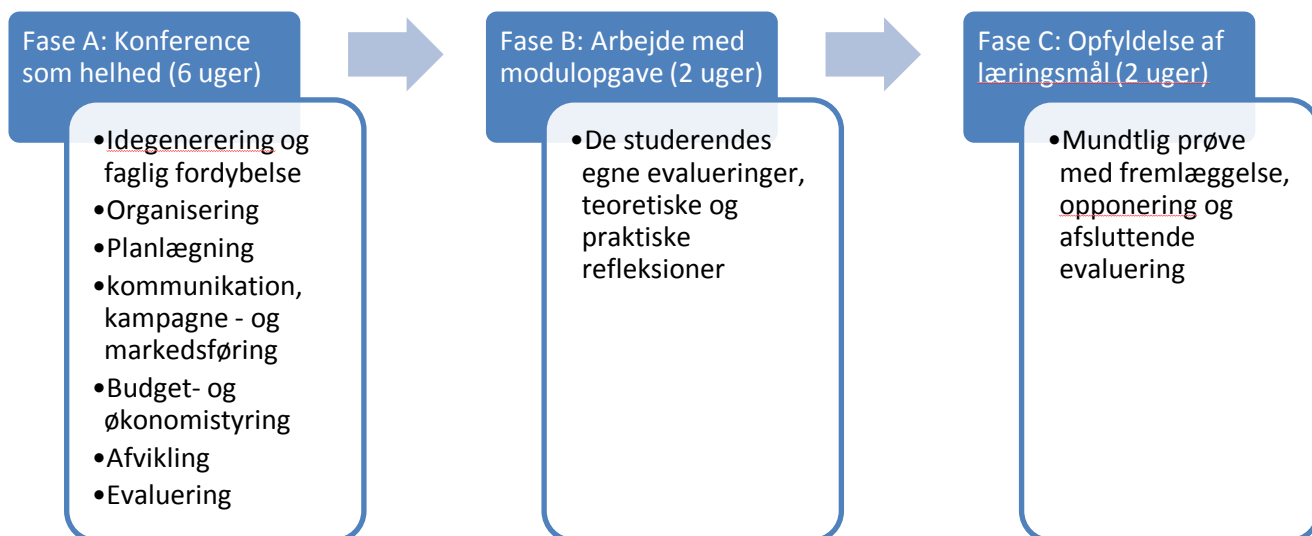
Fase A: Konference som helhed (6 uger)

•Idegenerering og faglig fordybelse
•Organisering
•Planlægning
•kommunikation, kampagne - og markedsføring
•Budget- og økonomistyring
•Afvikling
•Evaluering

Fase B: Arbejde med modulopgave (2 uger)

•De studerendes egne evalueringer, teoretiske og praktiske refleksioner

Fase C: Opfyldelse af læringsmål (2 uger)

•Mundtlig prøve med fremlæggelse, opponering og afsluttende evaluering